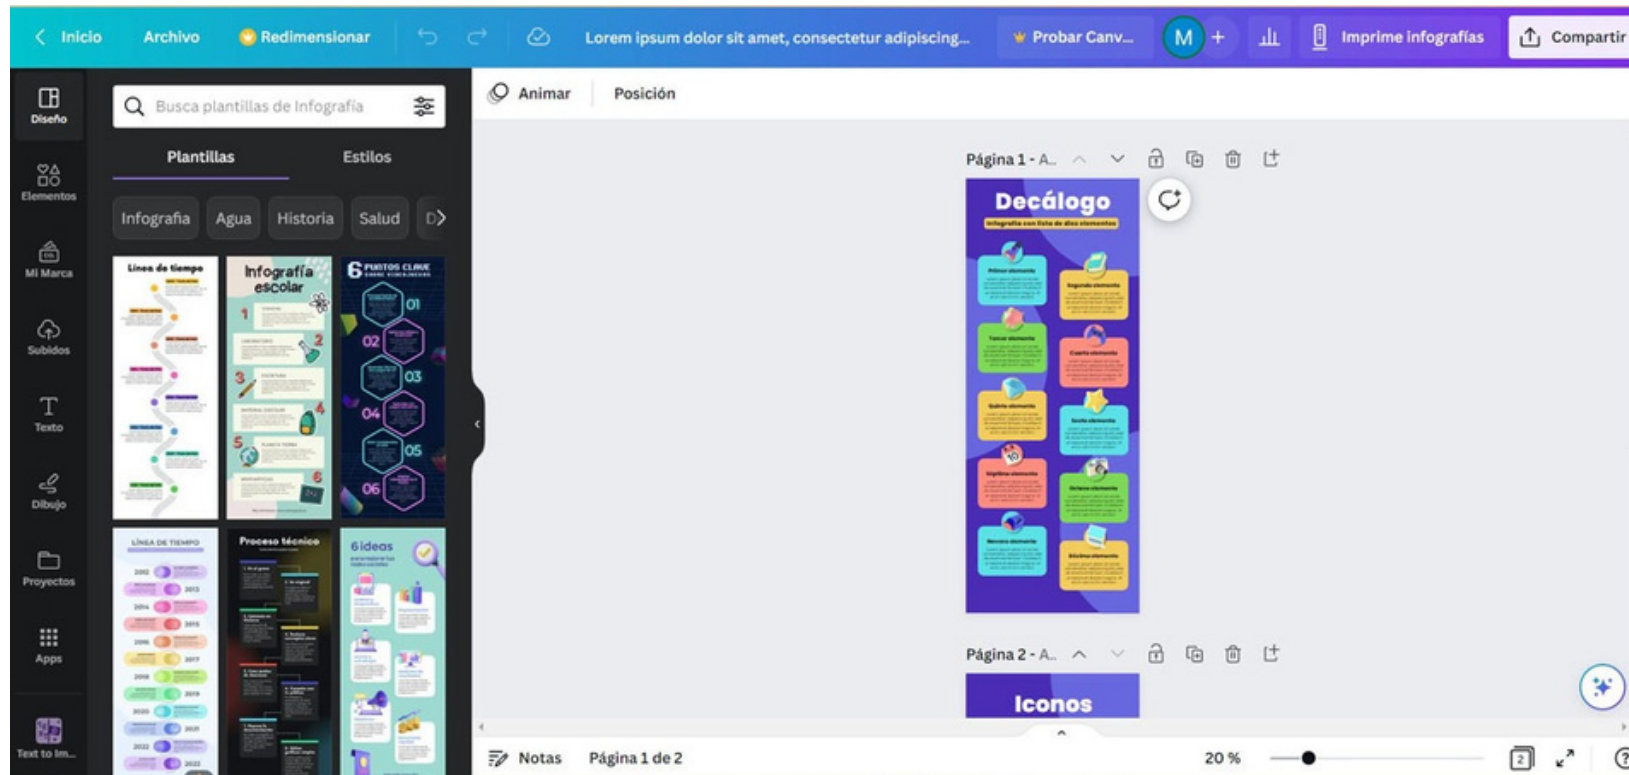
Inicio Archivo Redimensionar Lorem ipsum dolor sit amet, consectetur adipiscing... Probar Canv... M + Imprime infografías Compartir

Diseño
Elementos
Mi Marca
Subidos
Texto
Dibujo
Proyectos
Apps
Text to Im...

Busca plantillas de Infografía

Plantillas Estilos

Infografía Agua Historia Salud

Línea de tiempo
Infografía escolar
6 PUNTOS CLAVE
01 02 03 04 05 06
LÍNEA DE TIEMPO
Proceso técnico
6 ideas

Animar Posición

Página 1 - A...

Decálogo
Infografía con lista de diez elementos

Página 2 - A...

Iconos

Notas Página 1 de 2 20 % 2